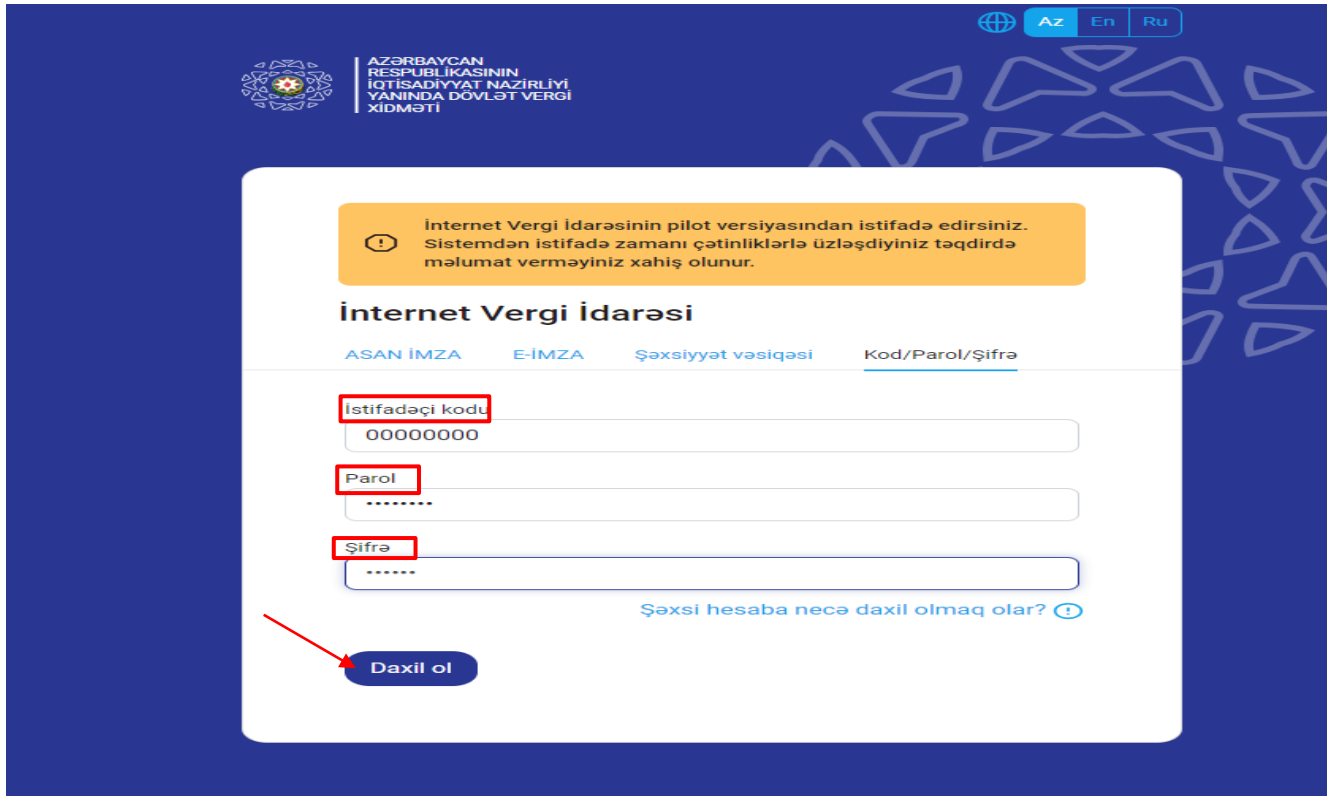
Az En Ru

AZƏRBAYCAN RESPUBLİKASININ İQTİSADİYYAT NAZİRLİYİ YANINDA DÖVLƏT VERGİ XİDMƏTİ

İnternet Vergi İdarəsinin pilot versiyasından istifadə edirsiniz. Sistemdən istifadə zamanı çətinliklərlə üzləşdiyiniz təqdirdə məlumat verməyiniz xahiş olunur.

İnternet Vergi İdarəsi

ASAN İMZA E-İMZA Şəxsiyyət vəsiqəsi Kod/Parol/Şifrə

İstifadəçi kodu
00000000

Parol
••••••••

Şifrə
••••••

Şəxsi hesaba necə daxil olmaq olar?

Daxil ol